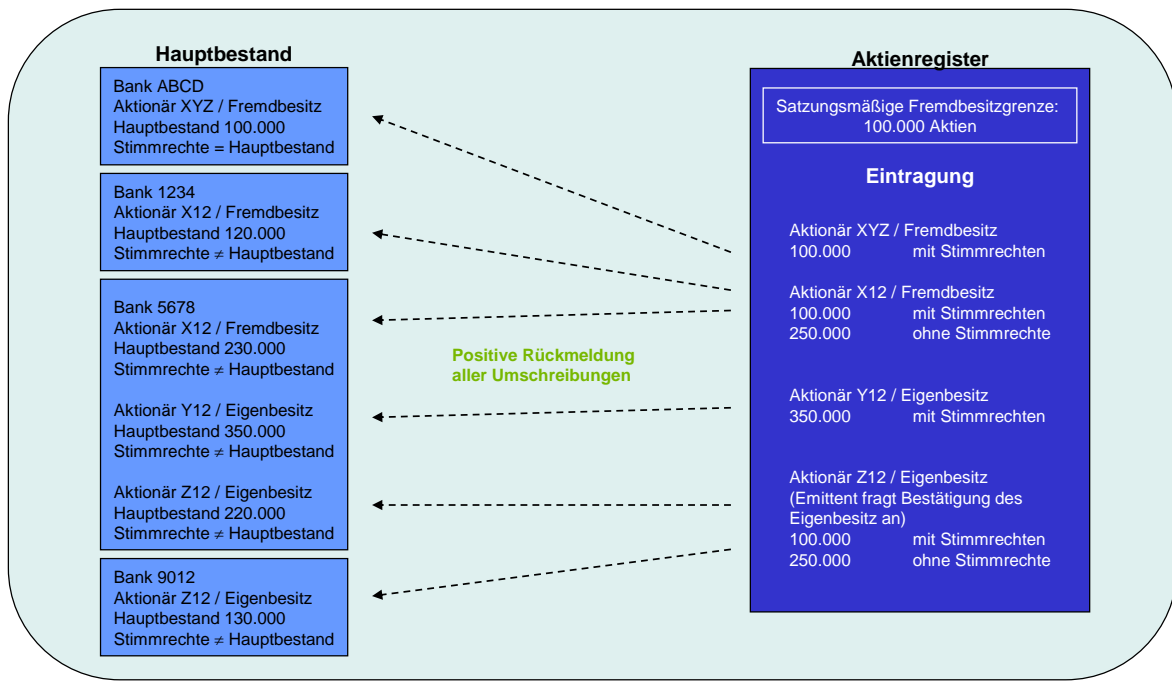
Hauptbestand

Bank ABCD
Aktionär XYZ / Fremdbesitz
Hauptbestand 100.000
Stimmrechte = Hauptbestand

Bank 1234
Aktionär X12 / Fremdbesitz
Hauptbestand 120.000
Stimmrechte ≠ Hauptbestand

Bank 5678
Aktionär X12 / Fremdbesitz
Hauptbestand 230.000
Stimmrechte ≠ Hauptbestand

Aktionär Y12 / Eigenbesitz
Hauptbestand 350.000
Stimmrechte ≠ Hauptbestand

Aktionär Z12 / Eigenbesitz
Hauptbestand 220.000
Stimmrechte ≠ Hauptbestand

Bank 9012
Aktionär Z12 / Eigenbesitz
Hauptbestand 130.000
Stimmrechte ≠ Hauptbestand

Positive Rückmeldung aller Umschreibungen

Aktienregister

Satzungsmäßige Fremdbesitzgrenze: 100.000 Aktien

Eintragung

Aktionär XYZ / Fremdbesitz
100.000 mit Stimmrechten

Aktionär X12 / Fremdbesitz
100.000 mit Stimmrechten
250.000 ohne Stimmrechte

Aktionär Y12 / Eigenbesitz
350.000 mit Stimmrechten

Aktionär Z12 / Eigenbesitz
(Emittent fragt Bestätigung des Eigenbesitz an)
100.000 mit Stimmrechten
250.000 ohne Stimmrechte